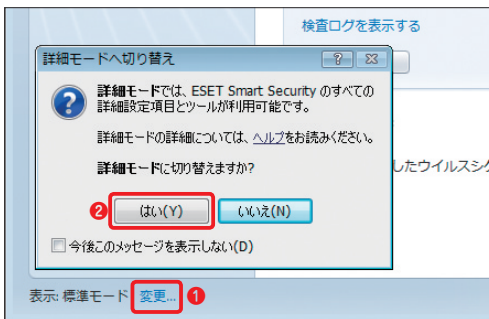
検査ログを表示する

詳細モードへ切り替え

?

詳細モードでは、ESET Smart Security のすべての詳細設定項目とツールが利用可能です。

詳細モードの詳細については、ヘルプをお読みください。

詳細モードに切り替えますか?

したウイルスシ

❷

はい(Y)

いいえ(N)

今後このメッセージを表示しない(D)

表示: 標準モード 変更... ❶